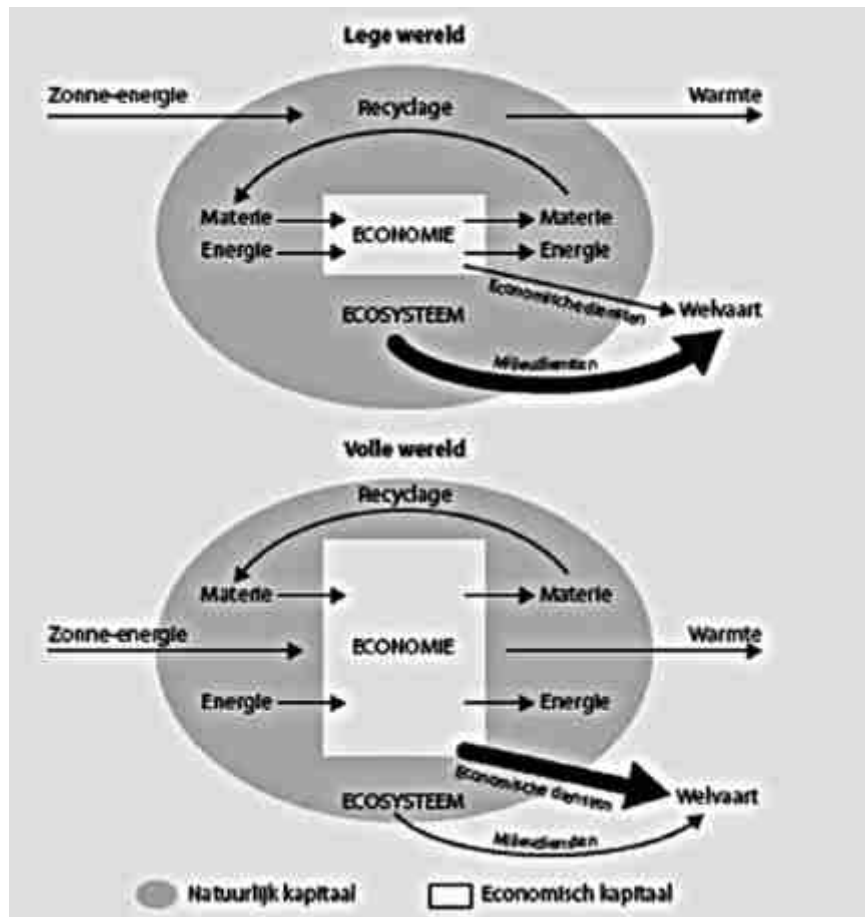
Lege wereld

Zonne-energie

Recyclage

Warmte

Materie

Energie

ECONOMIE

Materie

Energie

Economische diensten

Welvaart

ECOSYSTEEM

Milieudiensten

Volle wereld

Recyclage

Materie

Materie

Zonne-energie

ECONOMIE

Warmte

Energie

Energie

Economische diensten

Welvaart

ECOSYSTEEM

Milieudiensten

Natuurlijk kapitaal

Economisch kapitaal